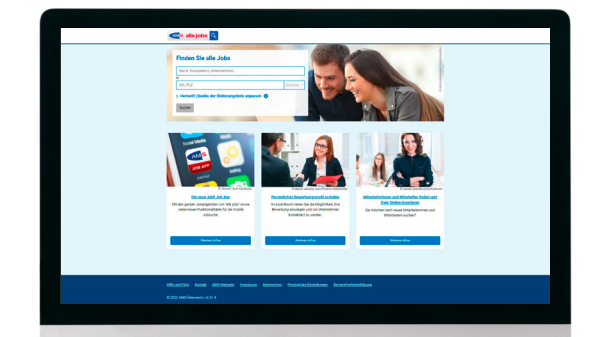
alle jobs

Finden Sie alle Jobs

Beruf, Kompetenz, Unternehmen...

Ort, PLZ

Umkreis

Heimsoft (Quelle der Stellenangebote) anpassen

Suchen

Social Media

Die neue alle Jobs App

Mit den ganzen Jobangeboten von "alle jobs" sowie vielen neuen Funktionalitäten für die mobile Jobsuche.

Weitere Infos

Persönliches Bewerbungsprofil erstellen

Im persönlichen Profil haben Sie die Möglichkeit, Ihre Bewerbung anzulegen und mit Unternehmen kontaktiert zu werden.

Weitere Infos

Mitarbeiterinnen und Mitarbeiter finden und freie Stellen inserieren

Sie möchten neue Mitarbeiterinnen und Mitarbeiter suchen?

Weitere Infos

Hilfe und FAQs Kontakt AMS-Webseite Impressum Datenschutz Privatsphäre-Einstellungen Barrierefreiheitserklärung

© 2022 AMS Österreich - v2.27.4